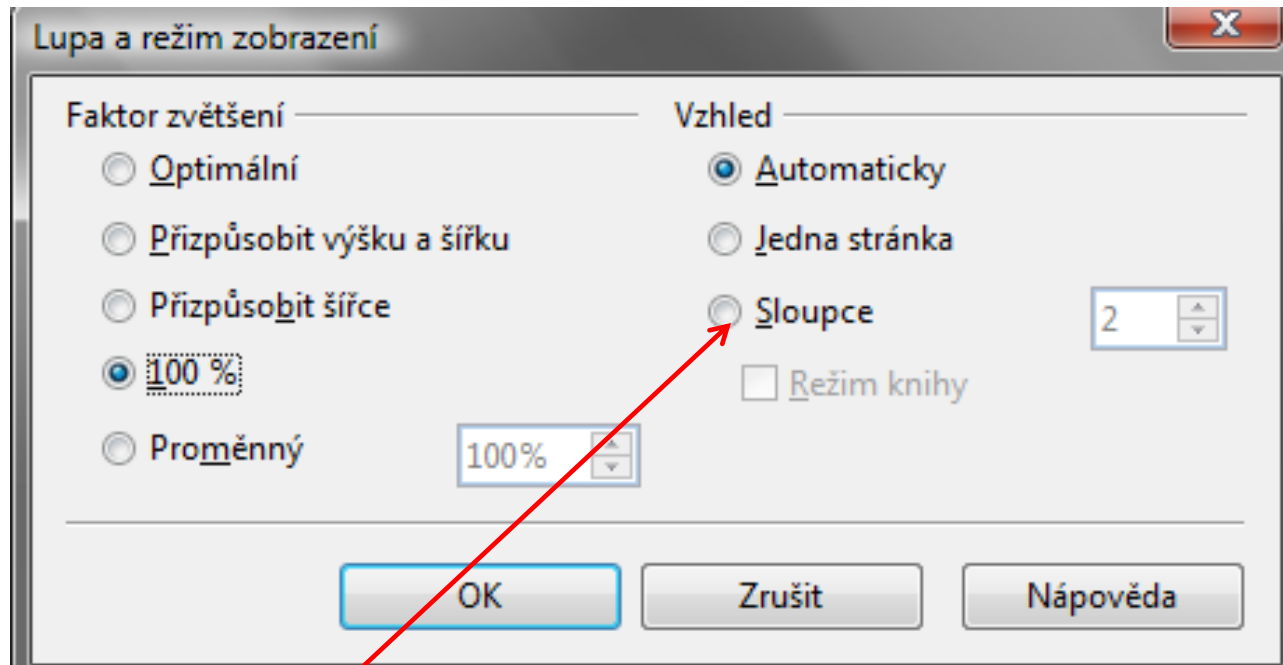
Lupa a režim zobrazení

Faktor zvětšení

Optimální

Přizpůsobit výšku a šířku

Přizpůsobit šířce

100 %

Proměnný

100%

Vzhled

Automaticky

Jedna stránka

Sloupce

2

Režim knihy

OK

Zrušit

Nápověda